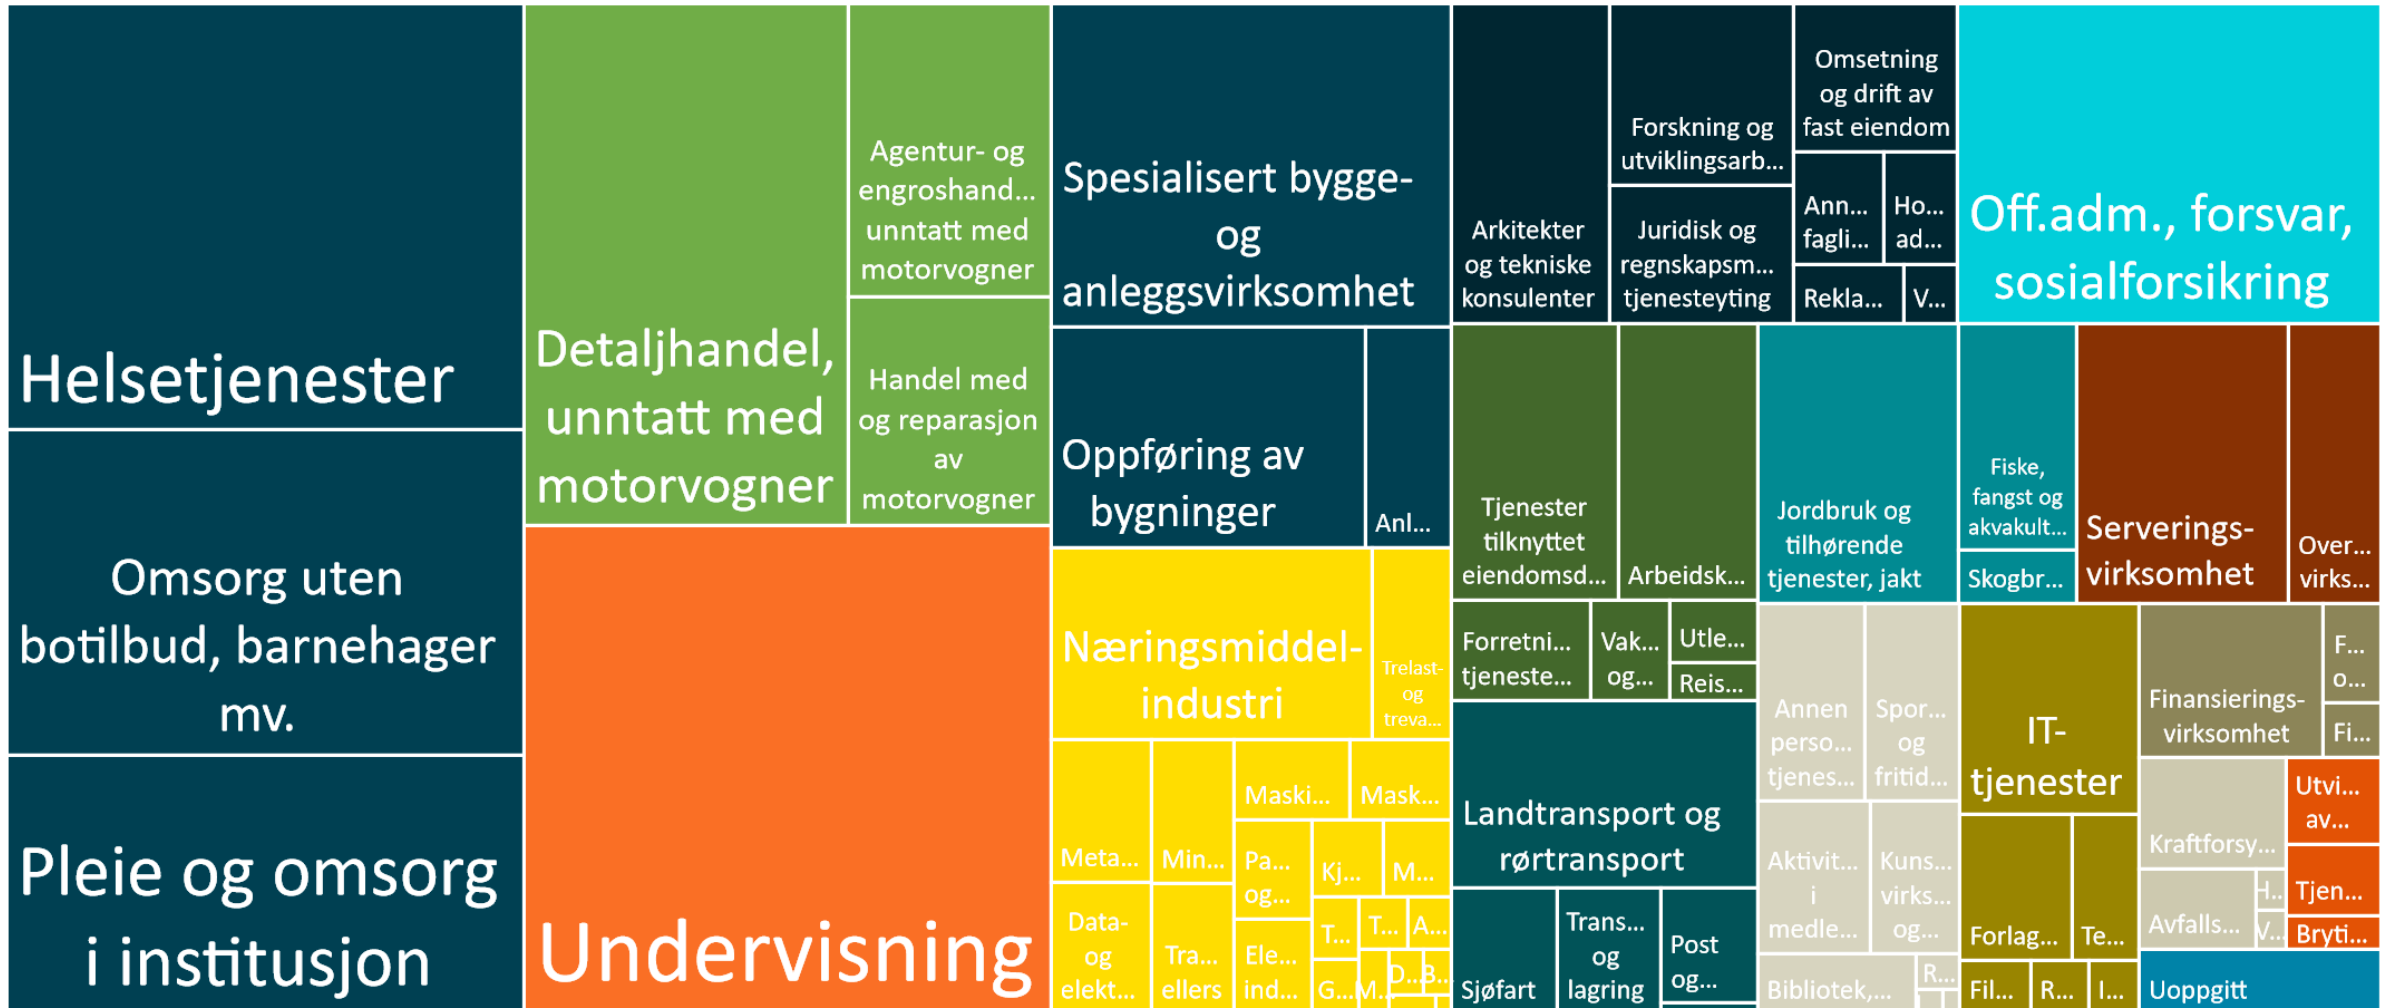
Helsetjenester

Omsorg uten botilbud, barnehager mv.

Pleie og omsorg i institusjon

Detaljhandel, unntatt med motorvogner

Agentur- og engroshand... unntatt med motorvogner

Handel med og reparasjon av motorvogner

Undervisning

Spesialisert bygge- og anleggsvirksomhet

Oppføring av bygninger

Anl...

Næringsmiddel-industri

Trelast- og treva...

Meta...

Min...

Maski...

Mask...

Pa... og...

Kj...

M...

T...

T...

A...

Data- og elekt...

Tra... ellers

Ele... ind...

G...

M...

D...

B...

Arkitekter og tekniske konsulenter

Forskning og utviklingsarb...

Juridisk og regnskapsm... tjenesteyting

Omsetning og drift av fast eiendom

Ann... fagli...

Ho... ad...

Rekla...

V...

Off.adm., forsvar, sosialforsikring

Tjenester tilknyttet eiendomsd...

Arbeidsk...

Forretni... tjeneste...

Vak... og...

Utle...

Reis...

Landtransport og rørtransport

Sjøfart

Trans... og lagring

Post og...

Jordbruk og tilhørende tjenester, jakt

Fiske, fangst og akvakult...

Skogbr...

Serverings-virksomhet

Over... virks...

Annen perso... tjenes...

Spor... og fritid...

Aktivit... i medle...

Kuns... virks... og...

Bibliotek,...

R...

IT-tjenester

Forlag...

Te...

Fil...

R...

I...

Finansierings-virksomhet

F... o...

Fi...

Kraftforsy...

Utvi... av...

Avfalls...

H...

V...

Tjen...

Bryti...

Uoppgitt